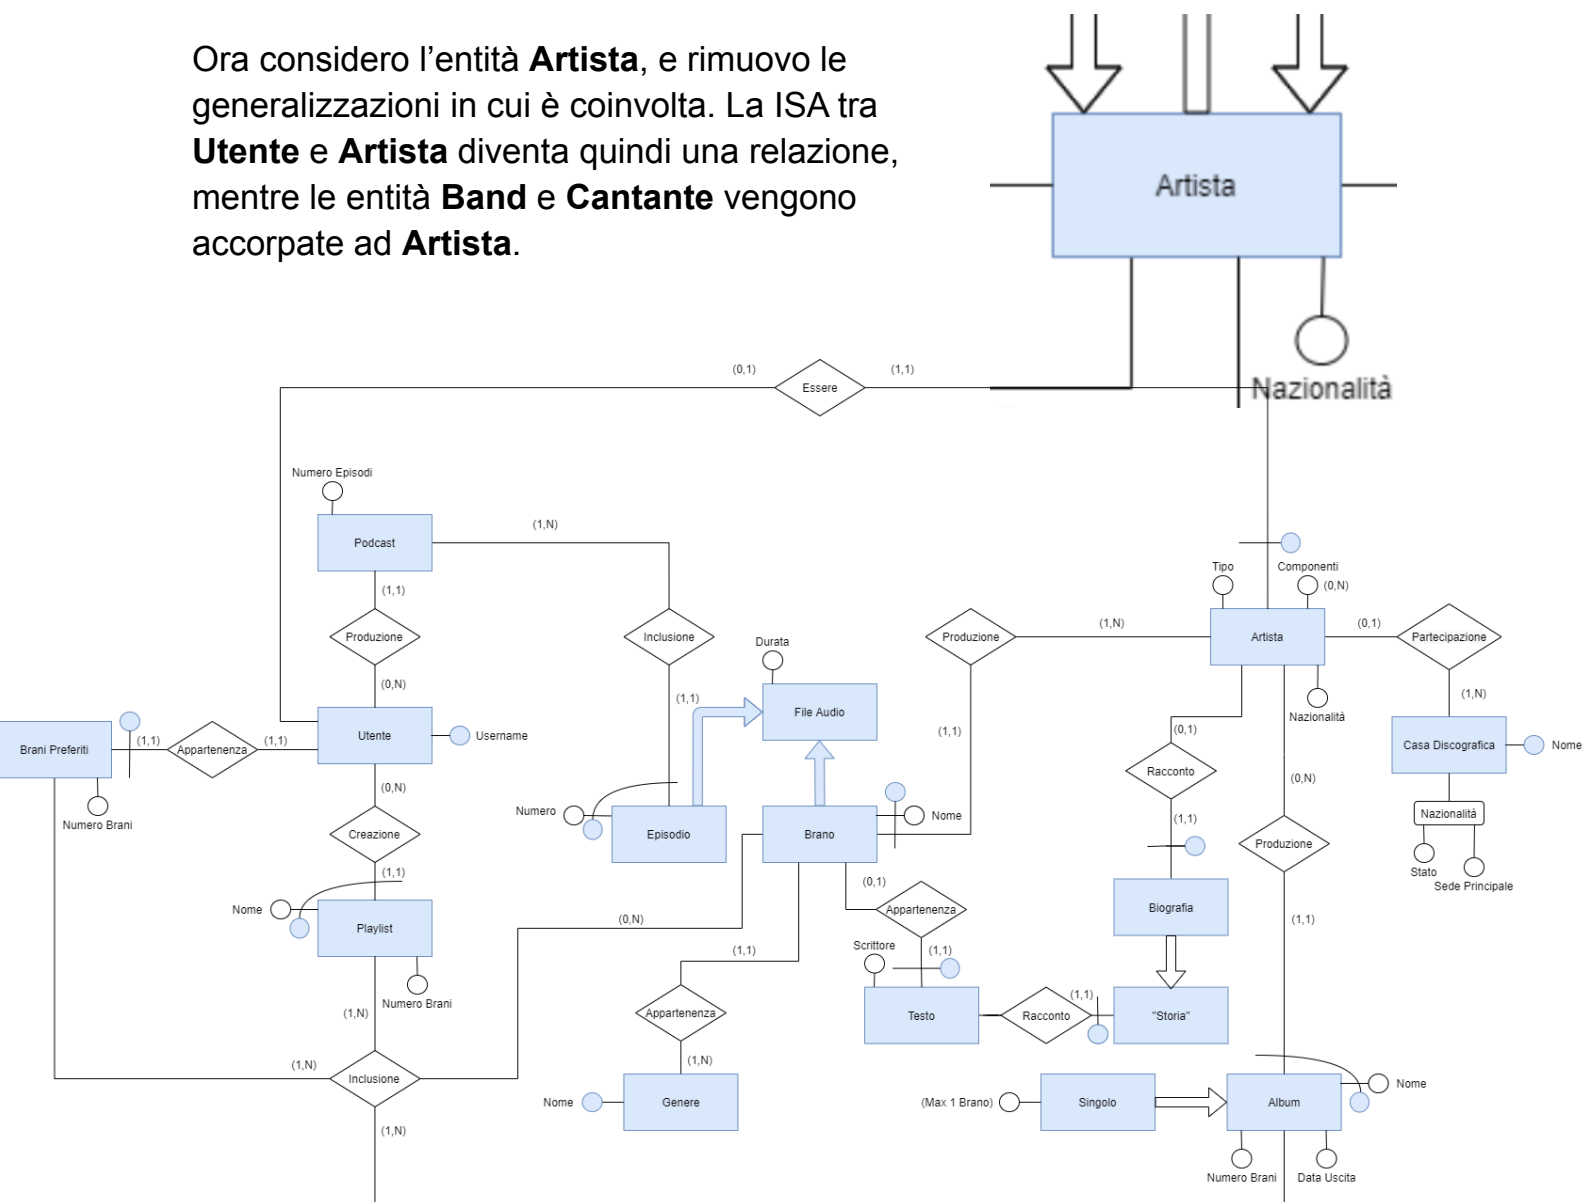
Ora considero l'entità **Artista**, e rimuovo le generalizzazioni in cui è coinvolta. La ISA tra **Utente** e **Artista** diventa quindi una relazione, mentre le entità **Band** e **Cantante** vengono accorpate ad **Artista**.

Artista

Nazionalità

(0,1) Essere (1,1)

Numero Episodi
Podcast
(1,N)
(1,1)
Produzione
(0,N)
Inclusione
Durata
(1,1)
File Audio
Brani Preferiti
(1,1)
Appartenenza
(1,1)
Utente
Username
Numero Brani
(0,N)
Creazione
(1,1)
Numero
Episodio
Brano
Nome
Nome
Playlist
Numero Brani
(0,N)
(1,1)
(0,1)
Appartenenza
Scrittore
(1,1)
Appartenenza
(1,N)
(1,N)
Inclusione
(1,N)
(1,N)
Nome
Genere
Testo
Racconto
(1,1)
"Storia"
Produzione
(1,1)
(1,N)
Tipo
Componenti
(0,N)
Artista
(0,1)
Partecipazione
(1,N)
Nazionalità
(0,1)
Racconto
(1,1)
Biografia
(0,N)
Produzione
(1,1)
Casa Discografica
Nome
Nazionalità
Stato
Sede Principale
(Max 1 Brano)
Singolo
Album
Nome
Numero Brani
Data Uscita